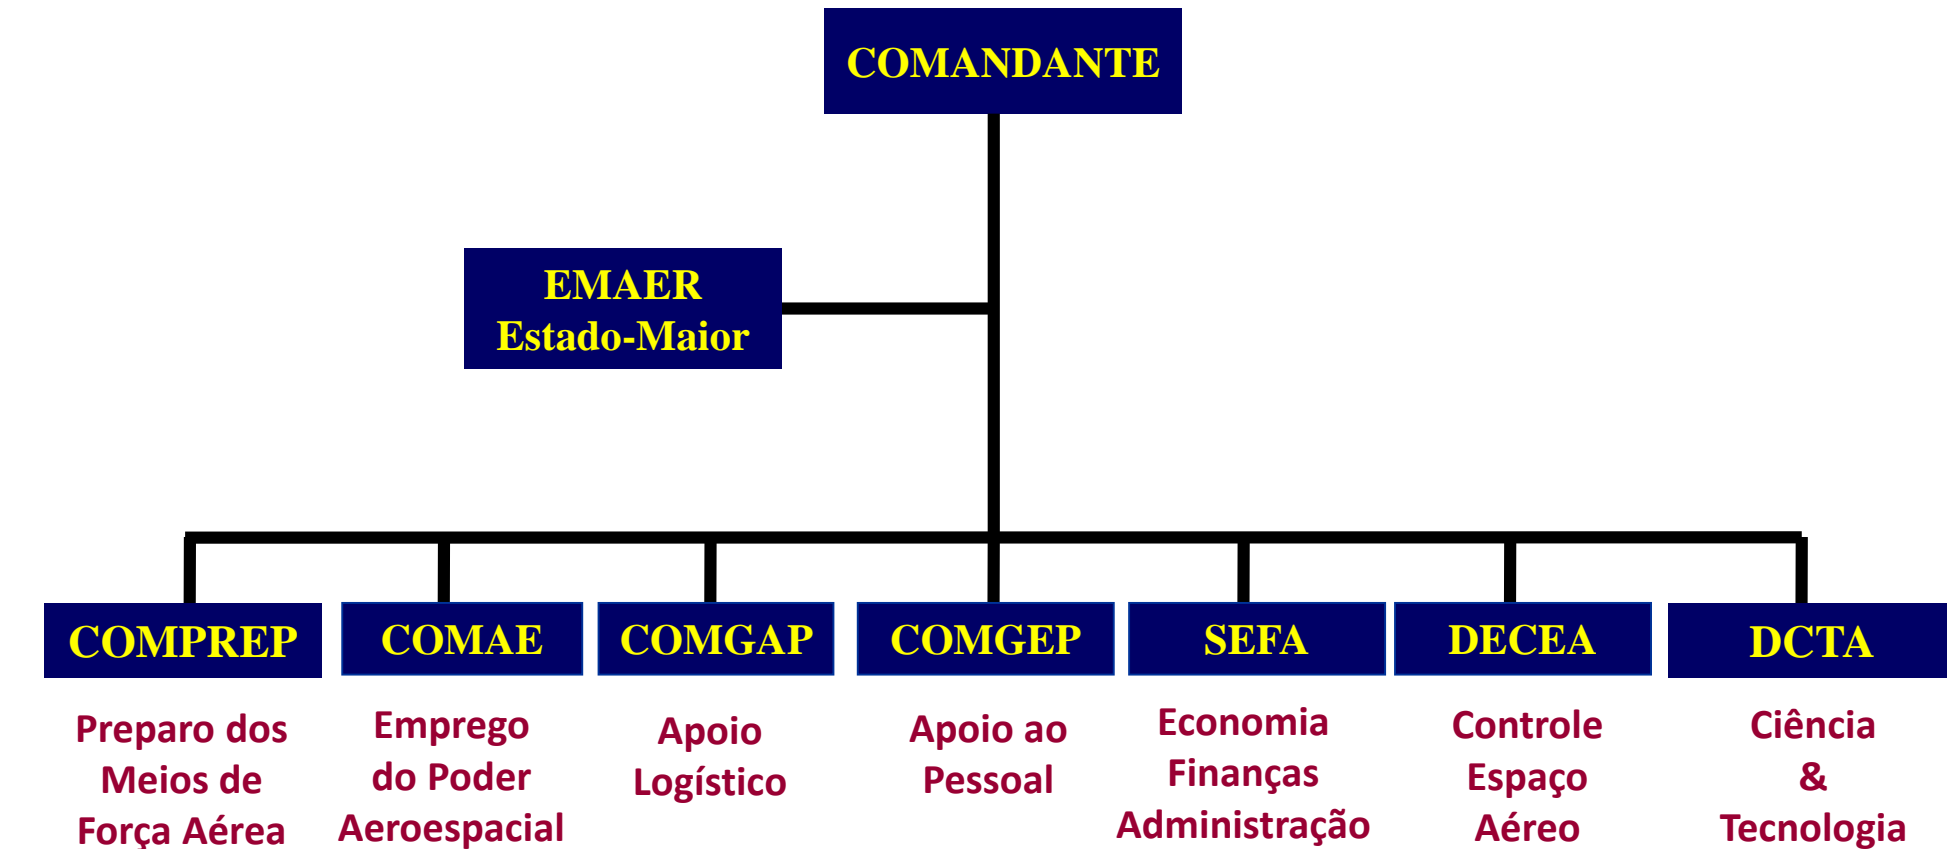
COMANDANTE

EMAER
Estado-Maior

COMPREP

Preparo dos Meios de Força Aérea

COMAE

Emprego do Poder Aeroespacial

COMGAP

Apoio Logístico

COMGEP

Apoio ao Pessoal

SEFA

Economia Finanças Administração

DECEA

Controle Espaço Aéreo

DCTA

Ciência & Tecnologia